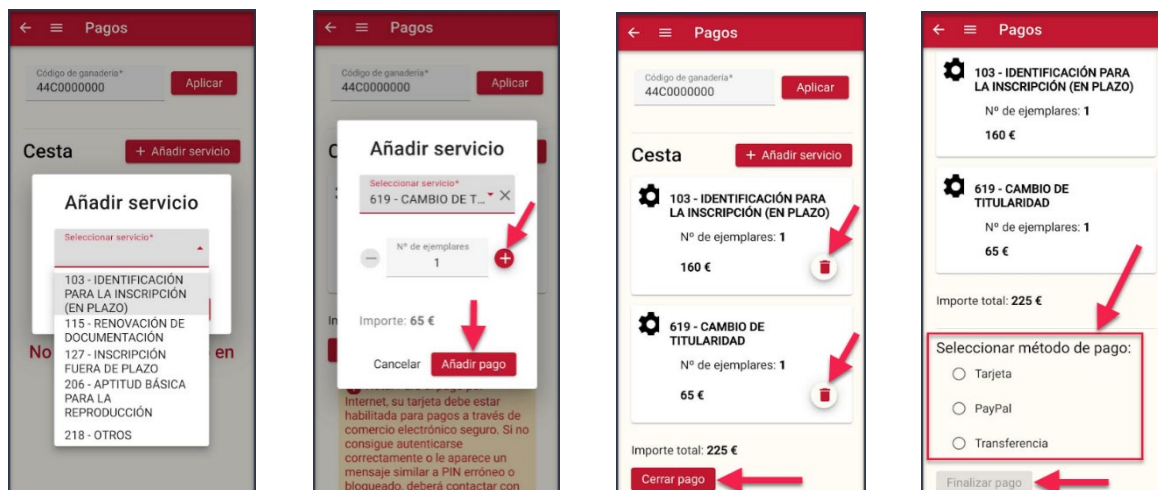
Pagos

Código de ganadería*
44C0000000
Aplicar

Cesta
+ Añadir servicio

Añadir servicio

Seleccionar servicio*

103 - IDENTIFICACIÓN PARA LA INSCRIPCIÓN (EN PLAZO)
115 - RENOVACIÓN DE DOCUMENTACIÓN
127 - INSCRIPCIÓN FUERA DE PLAZO
206 - APTITUD BÁSICA PARA LA REPRODUCCIÓN
218 - OTROS

No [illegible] en

Pagos

Código de ganadería*
44C0000000
Aplicar

Añadir servicio

Seleccionar servicio*
619 - CAMBIO DE T...

Nº de ejemplares
1

Importe: 65 €

Cancelar
Añadir pago

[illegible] Internet, su tarjeta debe estar habilitada para pagos a través de comercio electrónico seguro. Si no consigue autenticarse correctamente o le aparece un mensaje similar a PIN erróneo o bloqueado, deberá contactar con

Pagos

Código de ganadería*
44C0000000
Aplicar

Cesta
+ Añadir servicio

103 - IDENTIFICACIÓN PARA LA INSCRIPCIÓN (EN PLAZO)
Nº de ejemplares: 1
160 €

619 - CAMBIO DE TITULARIDAD
Nº de ejemplares: 1
65 €

Importe total: 225 €

Cerrar pago

Pagos

103 - IDENTIFICACIÓN PARA LA INSCRIPCIÓN (EN PLAZO)
Nº de ejemplares: 1
160 €

619 - CAMBIO DE TITULARIDAD
Nº de ejemplares: 1
65 €

Importe total: 225 €

Seleccionar método de pago:
Tarjeta
PayPal
Transferencia

Finalizar pago